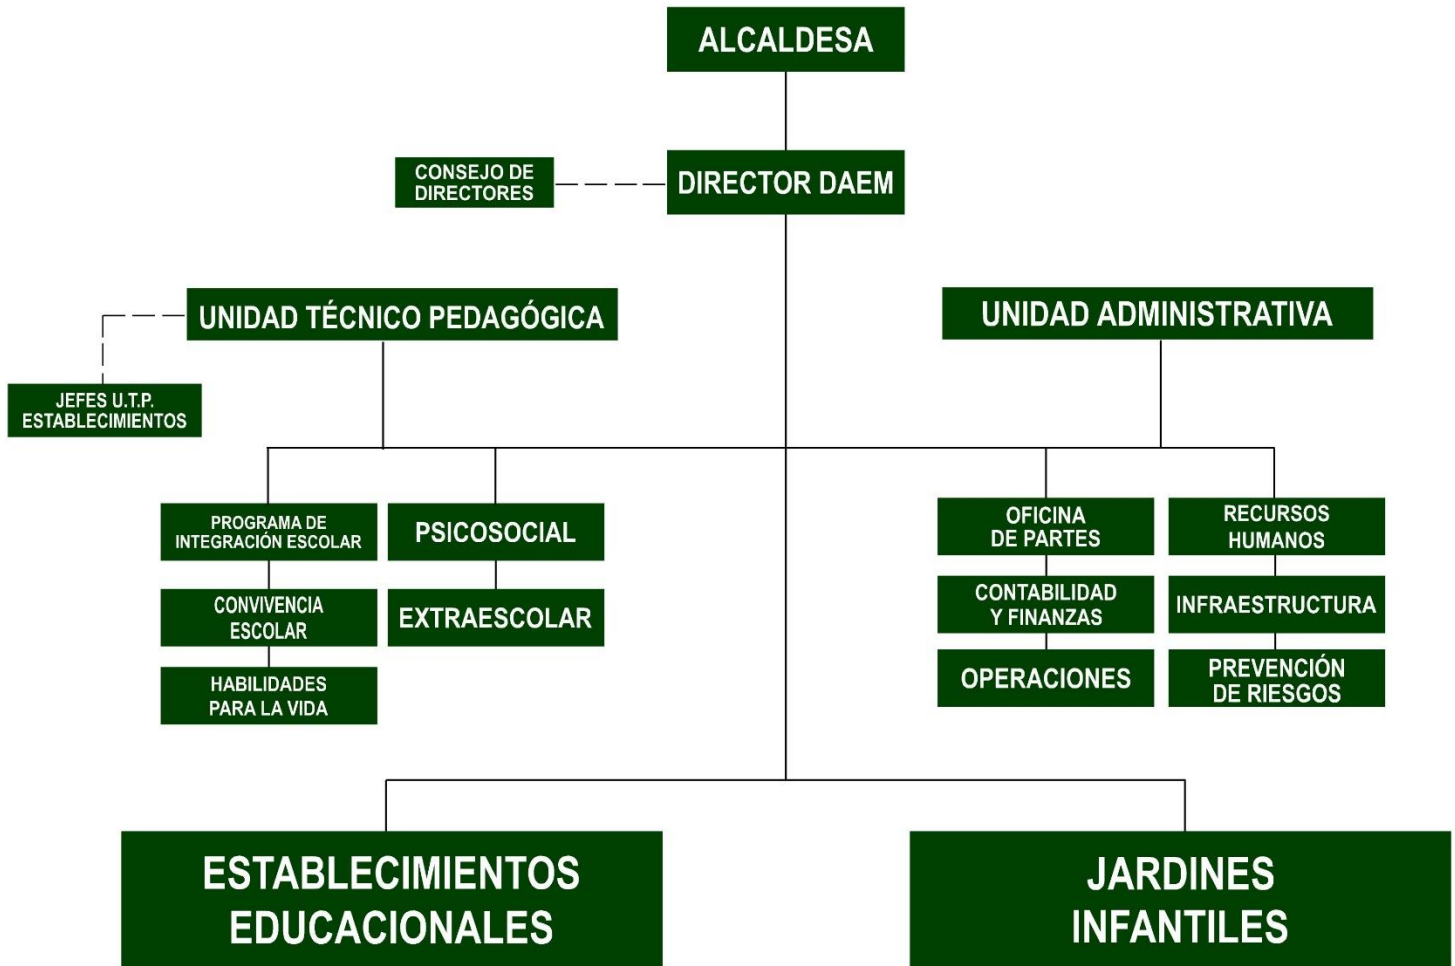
ALCALDESA

CONSEJO DE DIRECTORES

DIRECTOR DAEM

UNIDAD TÉCNICO PEDAGÓGICA

JEFES U.T.P. ESTABLECIMIENTOS

UNIDAD ADMINISTRATIVA

PROGRAMA DE INTEGRACIÓN ESCOLAR

CONVIVENCIA ESCOLAR

HABILIDADES PARA LA VIDA

PSICOSOCIAL

EXTRAESCOLAR

OFICINA DE PARTES

CONTABILIDAD Y FINANZAS

OPERACIONES

RECURSOS HUMANOS

INFRAESTRUCTURA

PREVENCIÓN DE RIESGOS

ESTABLECIMIENTOS EDUCACIONALES

JARDINES INFANTILES